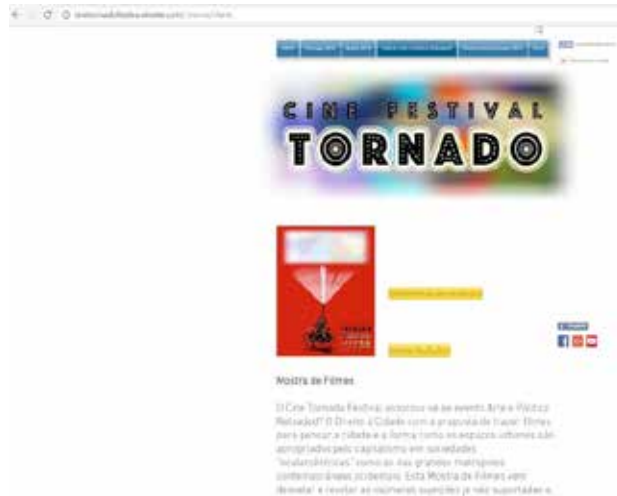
CINE FESTIVAL
TORNADO

Mostra de Filmes

O Cine Tornado Festival associou-se ao evento Arte e Política Reloaded? O Direito à Cidade com a proposta de trazer filmes para pensar a cidade e a forma como os espaços urbanos são apropriados pelo capitalismo em sociedades "ocidentalizadas" como as das grandes metrópoles contemporâneas ocidentais. Esta Mostra de Filmes vem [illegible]